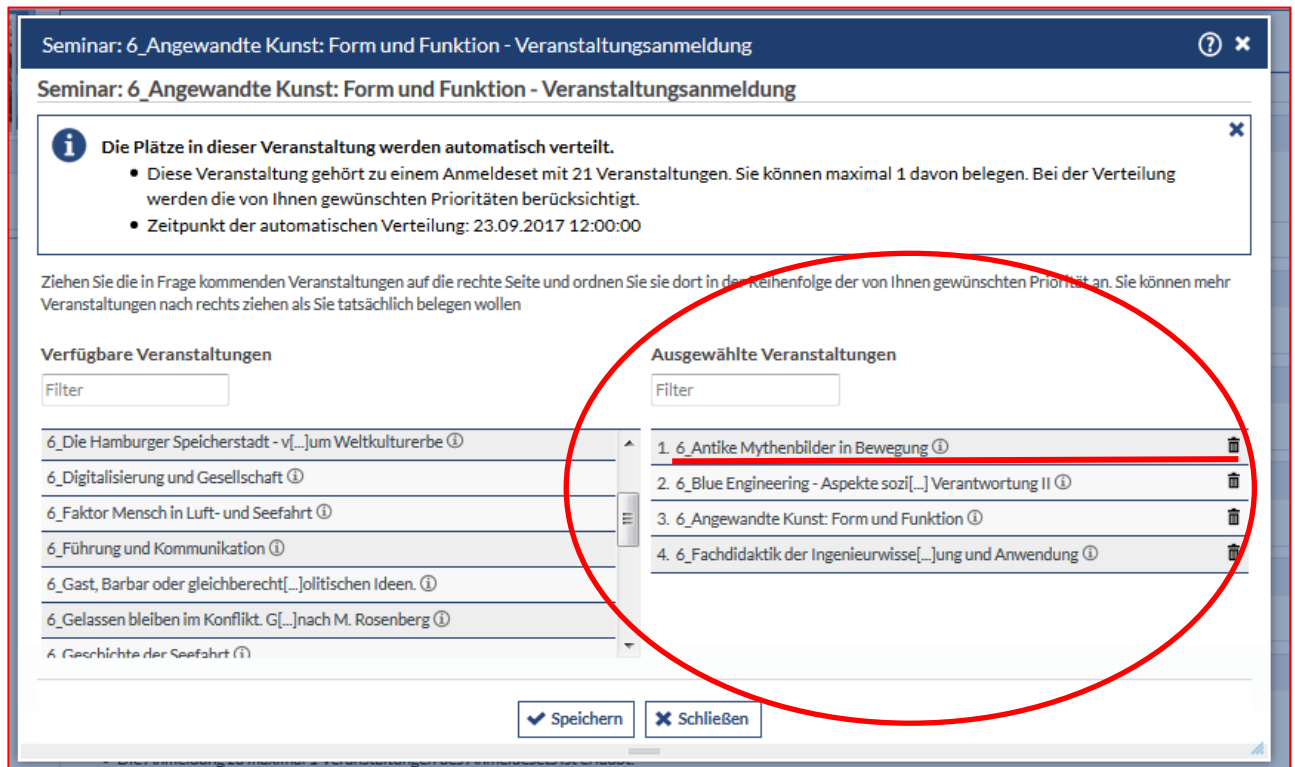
Seminar: 6_Angewandte Kunst: Form und Funktion - Veranstaltungsanmeldung

Seminar: 6_Angewandte Kunst: Form und Funktion - Veranstaltungsanmeldung

Die Plätze in dieser Veranstaltung werden automatisch verteilt.
• Diese Veranstaltung gehört zu einem Anmeldeset mit 21 Veranstaltungen. Sie können maximal 1 davon belegen. Bei der Verteilung werden die von Ihnen gewünschten Prioritäten berücksichtigt.
• Zeitpunkt der automatischen Verteilung: 23.09.2017 12:00:00

Ziehen Sie die in Frage kommenden Veranstaltungen auf die rechte Seite und ordnen Sie sie dort in der Reihenfolge der von Ihnen gewünschten Priorität an. Sie können mehr Veranstaltungen nach rechts ziehen als Sie tatsächlich belegen wollen

Verfügbare Veranstaltungen

Filter

6_Die Hamburger Speicherstadt - v[...]um Weltkulturerbe
6_Digitalisierung und Gesellschaft
6_Faktor Mensch in Luft- und Seefahrt
6_Führung und Kommunikation
6_Gast, Barbar oder gleichberecht[...]olitischen Ideen.
6_Gelassen bleiben im Konflikt. G[...]nach M. Rosenberg
6_Geschichte der Seefahrt

Ausgewählte Veranstaltungen

Filter

1. 6_Antike Mythenbilder in Bewegung
2. 6_Blue Engineering - Aspekte sozi[...] Verantwortung II
3. 6_Angewandte Kunst: Form und Funktion
4. 6_Fachdidaktik der Ingenieurwisse[...]ung und Anwendung

Speichern
Schließen